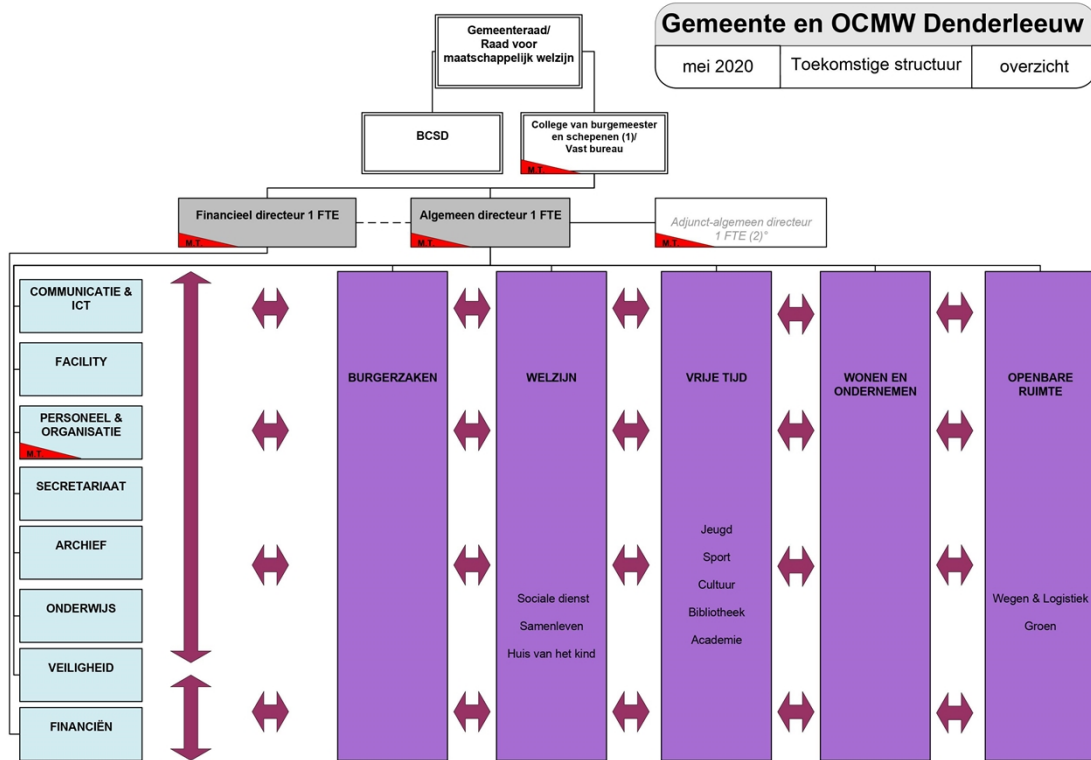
Gemeente en OCMW Denderleeuw

| mei 2020 | Toekomstige structuur | overzicht |
|---|---|---|

Gemeenteraad/ Raad voor maatschappelijk welzijn

BCSD

College van burgemeester en schepenen (1)/ Vast bureau

M.T.

Financieel directeur 1 FTE

M.T.

Algemeen directeur 1 FTE

M.T.

Adjunct-algemeen directeur 1 FTE (2)°

M.T.

COMMUNICATIE & ICT

FACILITY

PERSONEEL & ORGANISATIE

M.T.

SECRETARIAAT

ARCHIEF

ONDERWIJS

VEILIGHEID

FINANCIËN

BURGERZAKEN

WELZIJN

Sociale dienst

Samenleven

Huis van het kind

VRIJE TIJD

Jeugd

Sport

Cultuur

Bibliotheek

Academie

WONEN EN ONDERNEMEN

OPENBARE RUIMTE

Wegen & Logistiek

Groen